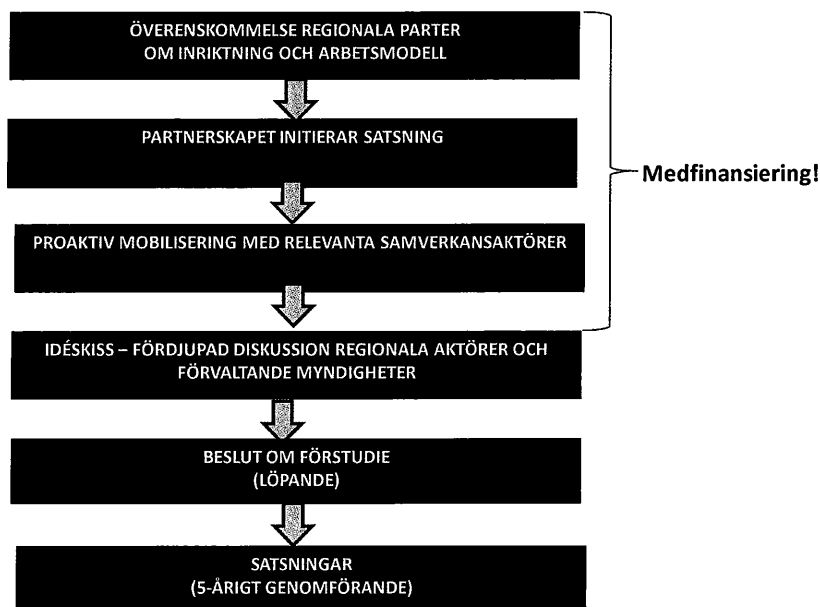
ÖVERENSKOMMELSE REGIONALA PARTER OM INRIKTNING OCH ARBETSMODELL

PARTNERSKAPET INITIERAR SATSNING

PROAKTIV MOBILISERING MED RELEVANTA SAMVERKANSAKTÖRER

Medfinansiering!

IDÉSKISS – FÖRDJUPAD DISKUSSION REGIONALA AKTÖRER OCH FÖRVALTANDE MYNDIGHETER

BESLUT OM FÖRSTUDIE (LÖPANDE)

SATSNINGAR (5-ÅRIGT GENOMFÖRANDE)